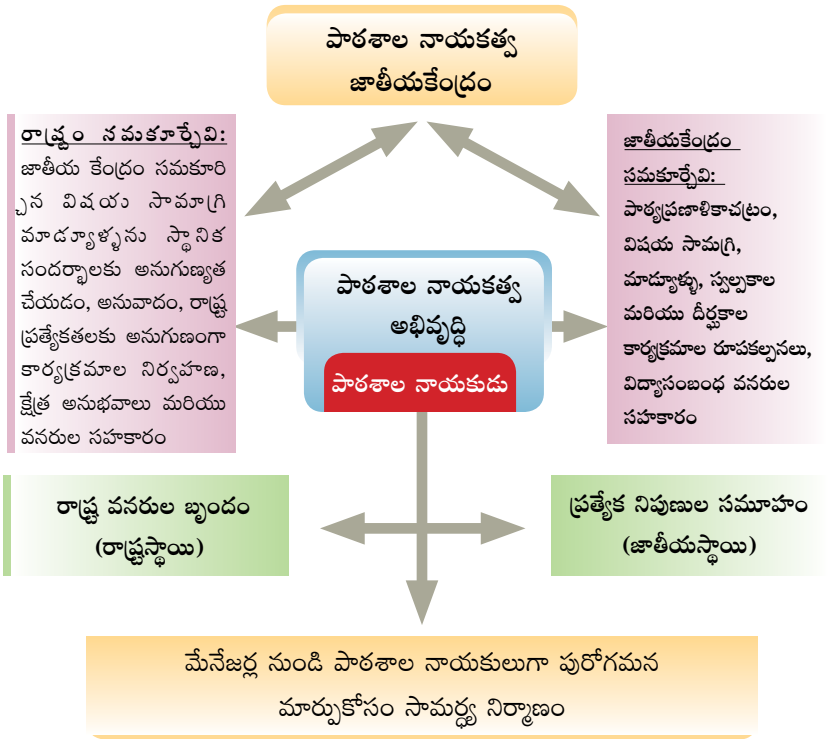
పాఠశాల నాయకత్వ జాతీయకేంద్రం

రాష్ట్రం సమకూర్చేవి: జాతీయ కేంద్రం సమకూరి్చన విషయ సామాగ్రి మాడ్యూళ్ళను స్థానిక సందర్భాలకు అనుగుణ్యత చేయడం, అనువాదం, రాష్ట్ర ప్రత్యేకతలకు అనుగుణంగా కార్యక్రమాల నిర్వహణ, క్షేత్ర అనుభవాలు మరియు వనరుల సహకారం

జాతీయకేంద్రం సమకూర్చేవి: పాఠ్యప్రణాళికాచట్రం, విషయ సామగ్రి, మాడ్యూళ్ళు, స్వల్పకాల మరియు దీర్ఘకాల కార్యక్రమాల రూపకల్పనలు, విద్యాసంబంధ వనరుల సహకారం

పాఠశాల నాయకత్వ అభివృద్ధి

పాఠశాల నాయకుడు

రాష్ట్ర వనరుల బృందం (రాష్ట్రస్థాయి)

ప్రత్యేక నిపుణుల సమూహం (జాతీయస్థాయి)

మేనేజర్ల నుండి పాఠశాల నాయకులుగా పురోగమన మార్పుకోసం సామర్థ్య నిర్మాణం